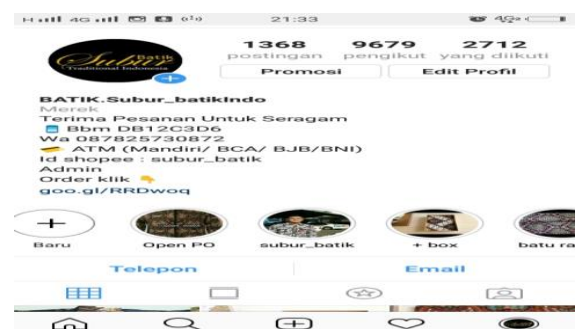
H 4G 21:33 45

Batik Subur Traditional Indonesia

1368 postingan
9679 pengikut
2712 yang diikuti

Promosi
Edit Profil

BATIK.Subur_batikIndo
Merek
Terima Pesanan Untuk Seragam
Bbm DB12C3D6
Wa 087825730872
ATM (Mandiri/ BCA/ BJB/BNI)
Id shopee : subur_batik
Admin
Order klik
goo.gl/RRDwoq

Baru
Open PO
subur_batik
+ box
batu ra

Telepon
Email